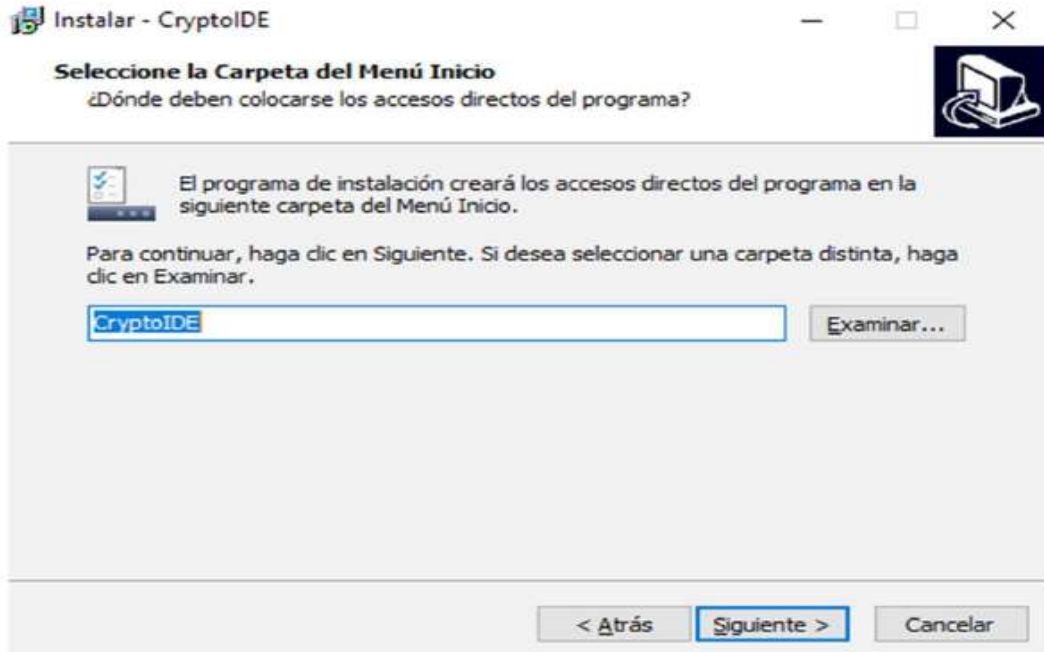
Instalar - CryptoIDE

Seleccione la Carpeta del Menú Inicio
¿Dónde deben colocarse los accesos directos del programa?

El programa de instalación creará los accesos directos del programa en la siguiente carpeta del Menú Inicio.

Para continuar, haga clic en Siguiente. Si desea seleccionar una carpeta distinta, haga clic en Examinar.

CryptoIDE

Examinar...

< Atrás

Siguiente >

Cancelar